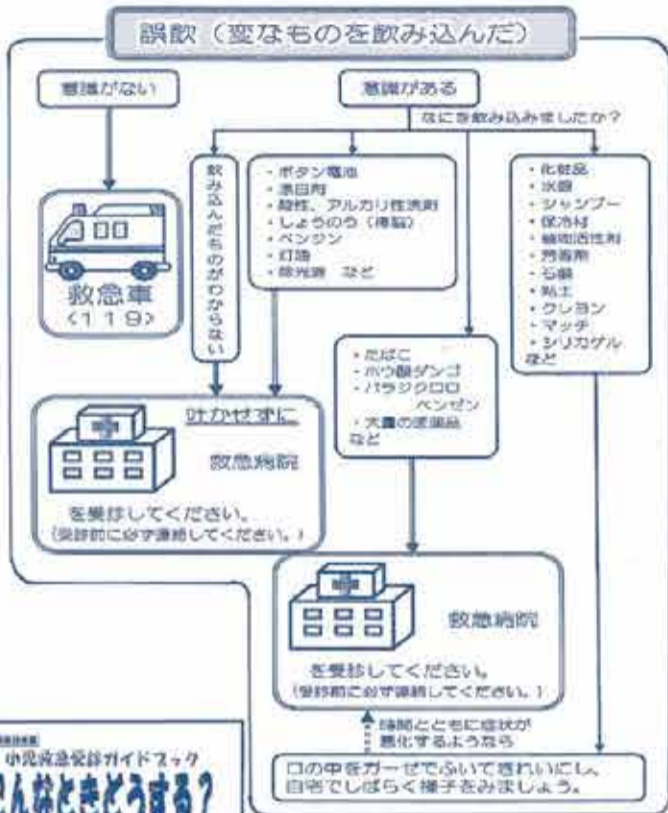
誤飲（変なものを飲み込んだ）

意識がない

救急車
〈119〉

意識がある

なにを飲み込みましたか？

飲み込んだものがわからない

・ボタン電池
・漂白剤
・酸性、アルカリ性洗剤
・しょうのう（樟脳）
・ベンジン
・灯油
・除光液　など

・化粧品
・水銀
・シャンプー
・保冷材
・植物活性剤
・芳香剤
・石鹸
・粘土
・クレヨン
・マッチ
・シリカゲル
など

・たばこ
・ホウ酸ダンゴ
・パラジクロロベンゼン
・大量の医薬品
など

吐かせずに

救急病院

を受診してください。
（受診前に必ず連絡してください。）

救急病院

を受診してください。
（受診前に必ず連絡してください。）

時間とともに症状が悪化するようなら

口の中をガーゼでふいてきれいにし、自宅でしばらく様子をみましょう。

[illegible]
小児救急受診ガイドブック
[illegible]んなときどうする？